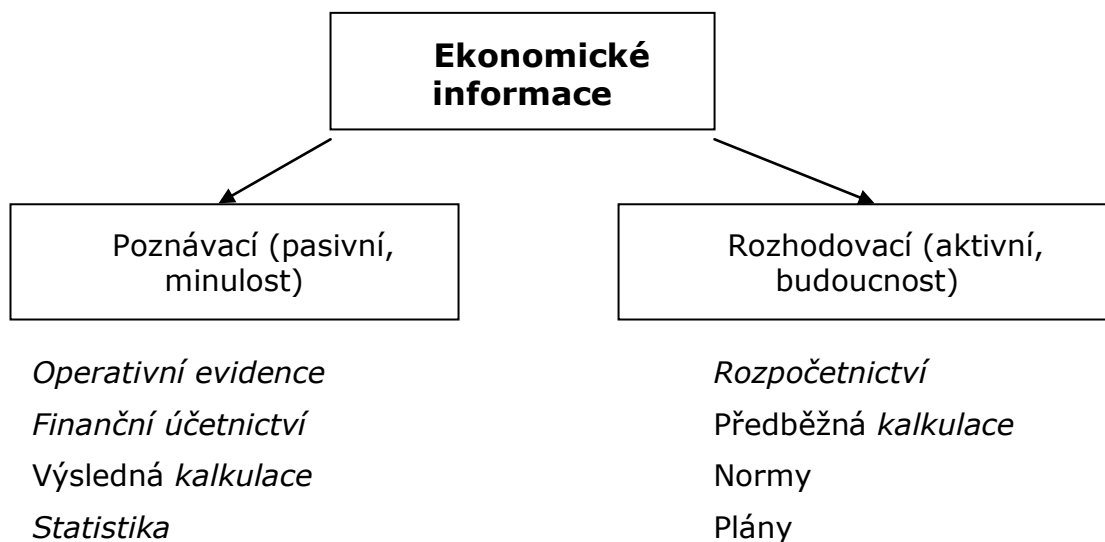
Ekonomické informace

Poznávací (pasivní, minulost)

Rozhodovací (aktivní, budoucnost)

Operativní evidence
Finanční účetnictví
Výsledná kalkulace
Statistika

Rozpočetnictví
Předběžná kalkulace
Normy
Plány